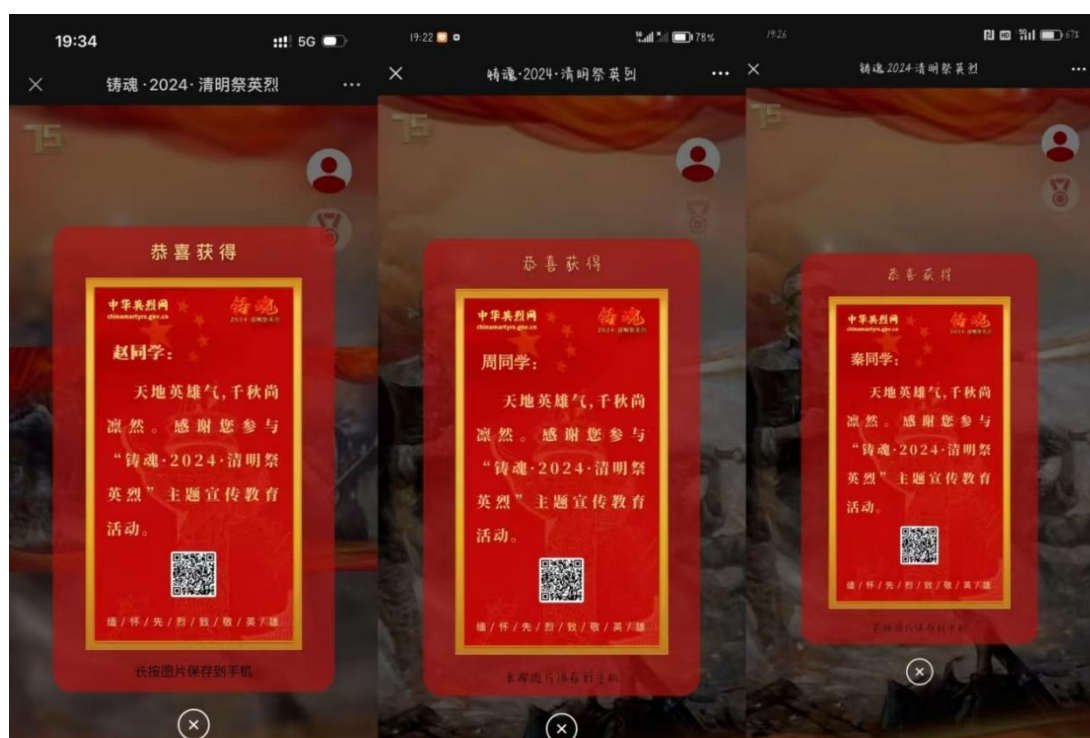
19:34 5G

铸魂·2024·清明祭英烈

15

恭喜获得

中华英烈网
chinamartyrs.gov.cn

铸魂
2024·清明祭英烈

赵同学：

天地英雄气，千秋尚凛然。感谢您参与“铸魂·2024·清明祭英烈”主题宣传教育活动。

缅/怀/先/烈/致/敬/英/雄

长按图片保存到手机

19:22 78%

铸魂·2024·清明祭英烈

15

恭喜获得

中华英烈网
chinamartyrs.gov.cn

铸魂
2024·清明祭英烈

周同学：

天地英雄气，千秋尚凛然。感谢您参与“铸魂·2024·清明祭英烈”主题宣传教育活动。

缅/怀/先/烈/致/敬/英/雄

长按图片保存到手机

19:26 67%

铸魂·2024·清明祭英烈

15

恭喜获得

中华英烈网
chinamartyrs.gov.cn

铸魂
2024·清明祭英烈

秦同学：

天地英雄气，千秋尚凛然。感谢您参与“铸魂·2024·清明祭英烈”主题宣传教育活动。

缅/怀/先/烈/致/敬/英/雄

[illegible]